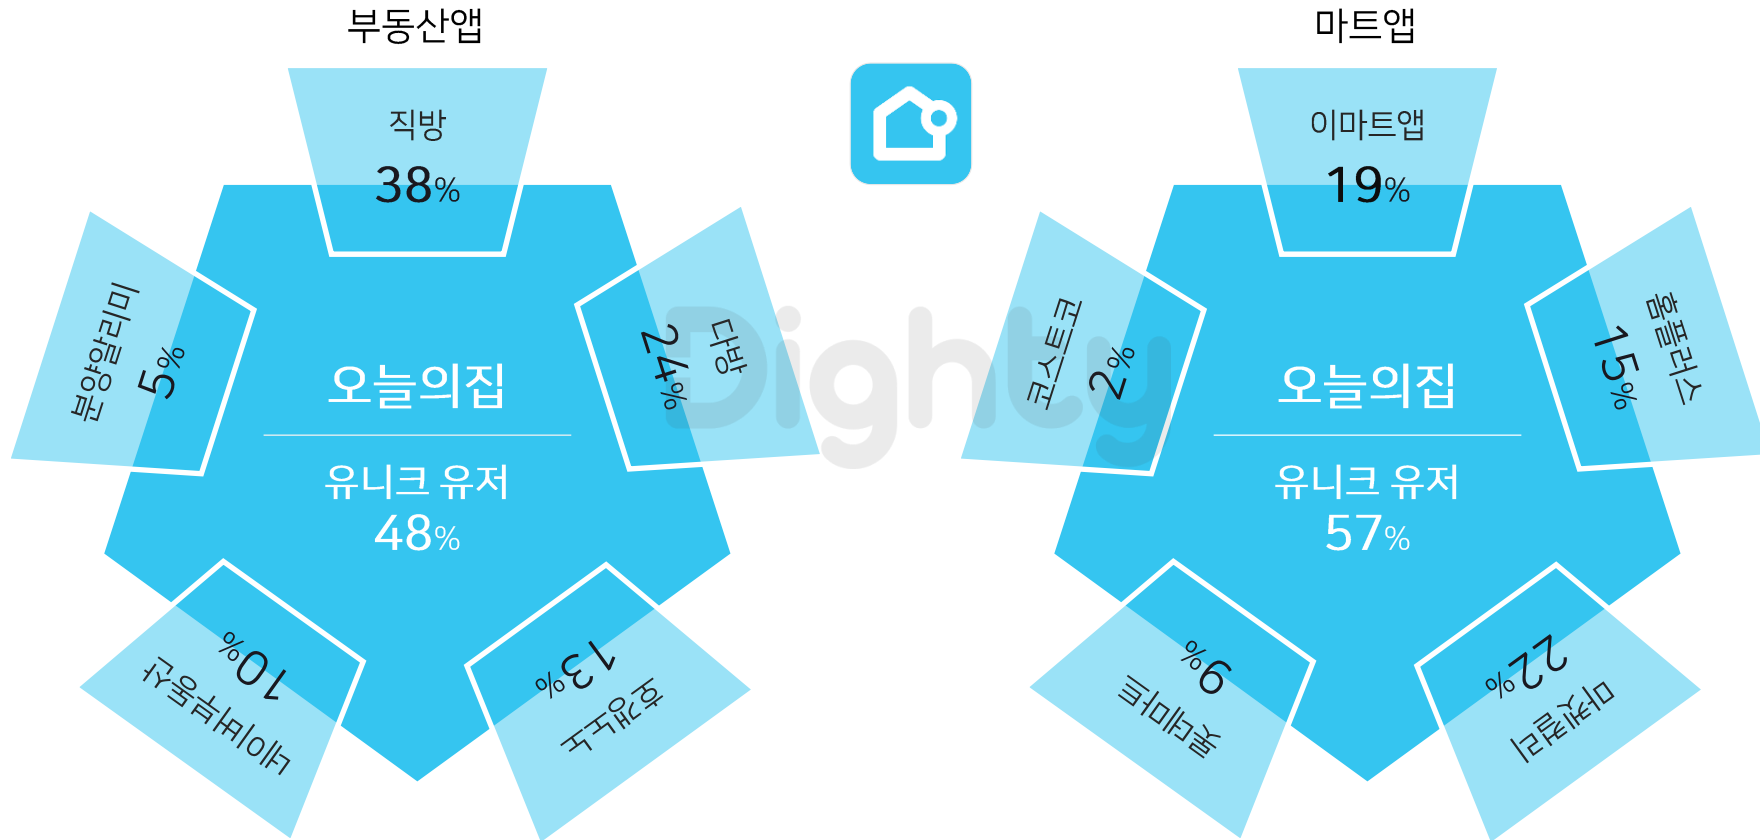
부동산앱

직방
38%

분양알리미
5%

다방
24%

오늘의집

유니크 유저
48%

네이버부동산
10%

호갱노노
13%

마트앱

이마트앱
19%

코스트코
2%

홈플러스
15%

오늘의집

유니크 유저
57%

컬리
9%

마켓컬리
22%

Dighty